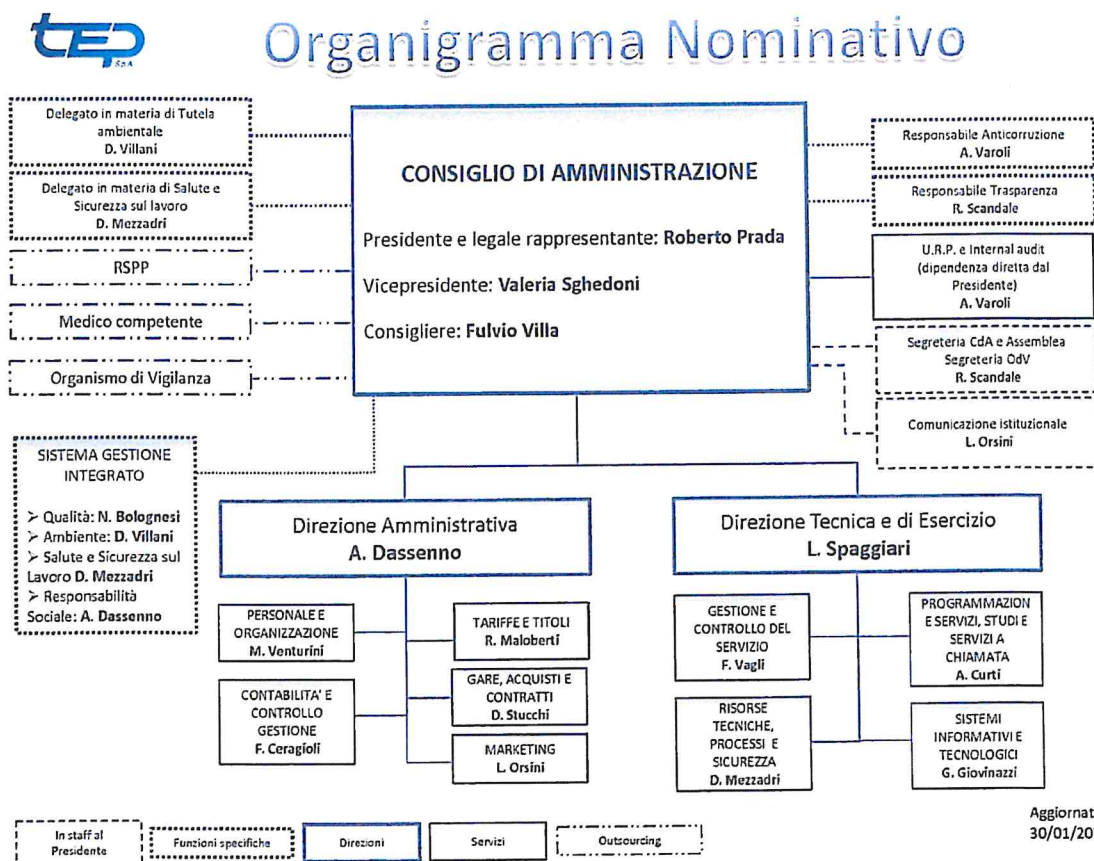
TEP SpA

Organigramma Nominativo

Delegato in materia di Tutela ambientale
D. Villani

Delegato in materia di Salute e Sicurezza sul lavoro
D. Mezzadri

RSPP

Medico competente

Organismo di Vigilanza

CONSIGLIO DI AMMINISTRAZIONE

Presidente e legale rappresentante: Roberto Prada

Vicepresidente: Valeria Sghedoni

Consigliere: Fulvio Villa

Responsabile Anticorruzione
A. Varoli

Responsabile Trasparenza
R. Scandale

U.R.P. e Internal audit (dipendenza diretta dal Presidente)
A. Varoli

Segreteria CdA e Assemblea
Segreteria OdV
R. Scandale

Comunicazione istituzionale
L. Orsini

SISTEMA GESTIONE INTEGRATO

➢ Qualità: N. Bolognesi
➢ Ambiente: D. Villani
➢ Salute e Sicurezza sul Lavoro D. Mezzadri
➢ Responsabilità Sociale: A. Dassenno

Direzione Amministrativa
A. Dassenno

PERSONALE E ORGANIZZAZIONE
M. Venturini

CONTABILITA' E CONTROLLO GESTIONE
F. Ceragioli

TARIFFE E TITOLI
R. Maloberti

GARE, ACQUISTI E CONTRATTI
D. Stucchi

MARKETING
L. Orsini

Direzione Tecnica e di Esercizio
L. Spaggiari

GESTIONE E CONTROLLO DEL SERVIZIO
F. Vagli

RISORSE TECNICHE, PROCESSI E SICUREZZA
D. Mezzadri

PROGRAMMAZIONE SERVIZI, STUDI E SERVIZI A CHIAMATA
A. Curti

SISTEMI INFORMATIVI E TECNOLOGICI
G. Giovinazzi

In staff al Presidente

Funzioni specifiche

Direzioni

Servizi

Outsourcing

Aggiornat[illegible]
30/01/20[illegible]